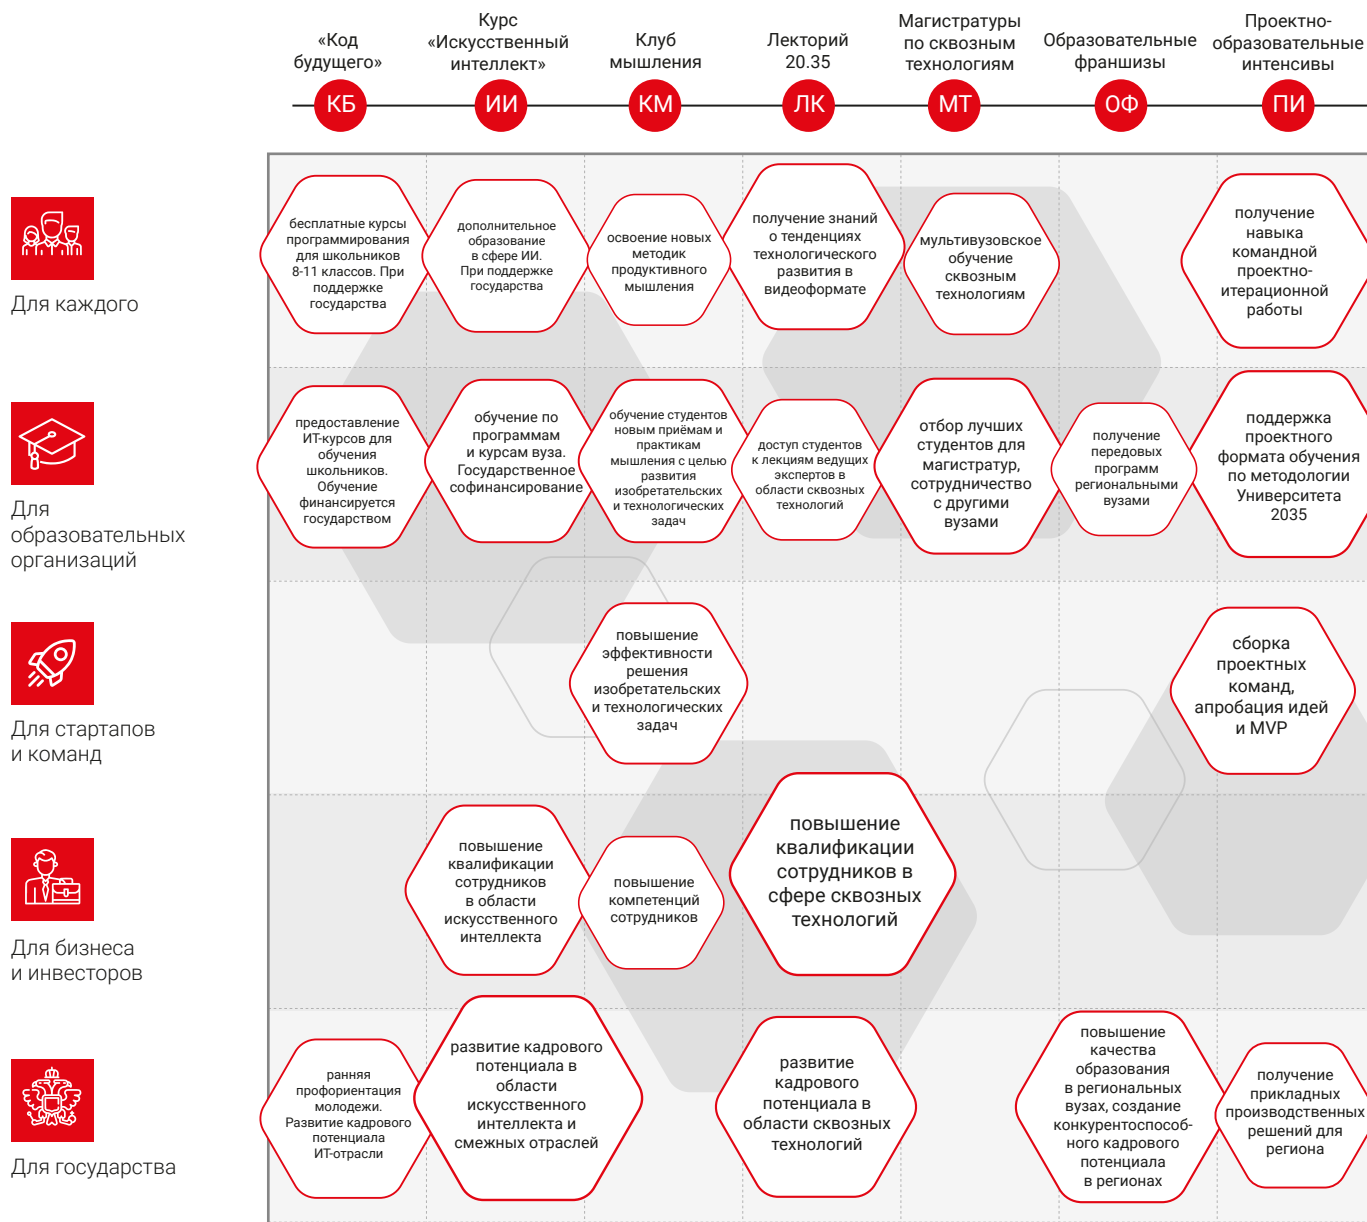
«Код будущего»

Курс «Искусственный интеллект»

Клуб мышления

Лекторий 20.35

Магистратуры по сквозным технологиям

Образовательные франшизы

Проектно-образовательные интенсивы

КБ ИИ КМ ЛК МТ ОФ ПИ

Для каждого

бесплатные курсы программирования для школьников 8-11 классов. При поддержке государства

дополнительное образование в сфере ИИ. При поддержке государства

освоение новых методик продуктивного мышления

получение знаний о тенденциях технологического развития в видеоформате

мультивузовское обучение сквозным технологиям

получение навыка командной проектно-итерационной работы

Для образовательных организаций

предоставление ИТ-курсов для обучения школьников. Обучение финансируется государством

обучение по программам и курсам вуза. Государственное софинансирование

обучение студентов новым приёмам и практикам мышления с целью развития изобретательских и технологических задач

доступ студентов к лекциям ведущих экспертов в области сквозных технологий

отбор лучших студентов для магистратур, сотрудничество с другими вузами

получение передовых программ региональными вузами

поддержка проектного формата обучения по методологии Университета 2035

Для стартапов и команд

повышение эффективности решения изобретательских и технологических задач

сборка проектных команд, апробация идей и MVP

Для бизнеса и инвесторов

повышение квалификации сотрудников в области искусственного интеллекта

повышение компетенций сотрудников

повышение квалификации сотрудников в сфере сквозных технологий

Для государства

ранняя профориентация молодежи. Развитие кадрового потенциала ИТ-отрасли

развитие кадрового потенциала в области искусственного интеллекта и смежных отраслей

развитие кадрового потенциала в области сквозных технологий

повышение качества образования в региональных вузах, создание конкурентоспособного кадрового потенциала в регионах

получение прикладных производственных решений для региона